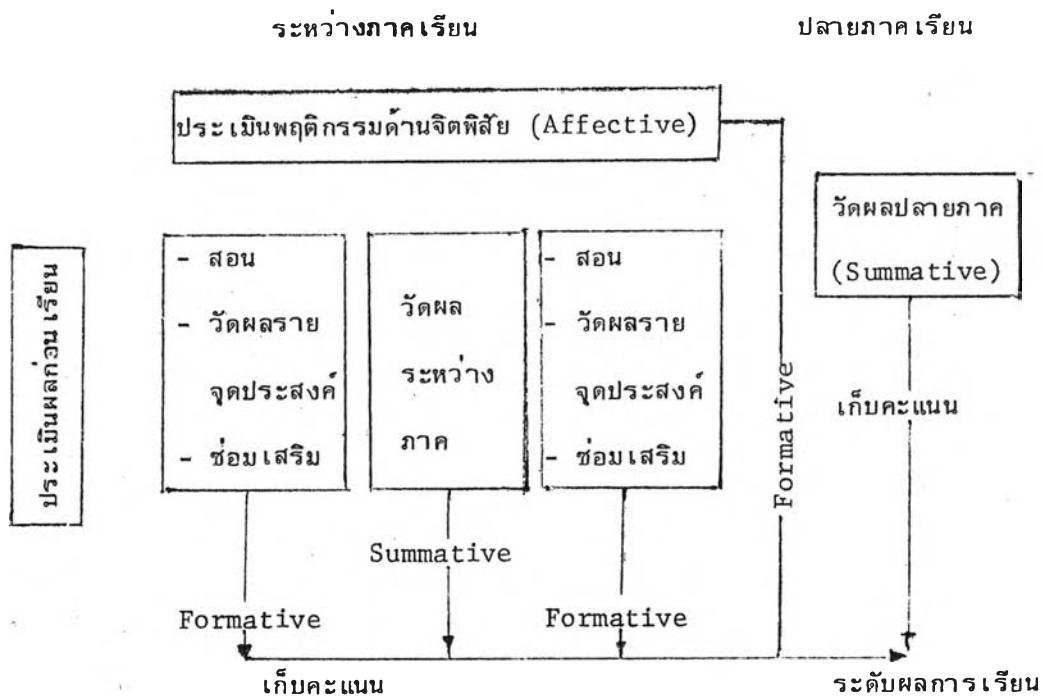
ระหว่างภาคเรียน

ปลายภาคเรียน

ประเมินพฤติกรรมด้านจิตพิสัย (Affective)

ประเมินผลก่อนเรียน

- สอน
- วัดผลรายจุดประสงค์
- ซ่อมเสริม

วัดผลระหว่างภาค

- สอน
- วัดผลรายจุดประสงค์
- ซ่อมเสริม

Formative

วัดผลปลายภาค (Summative)

เก็บคะแนน

Summative

Formative

Formative

เก็บคะแนน

ระดับผลการเรียน